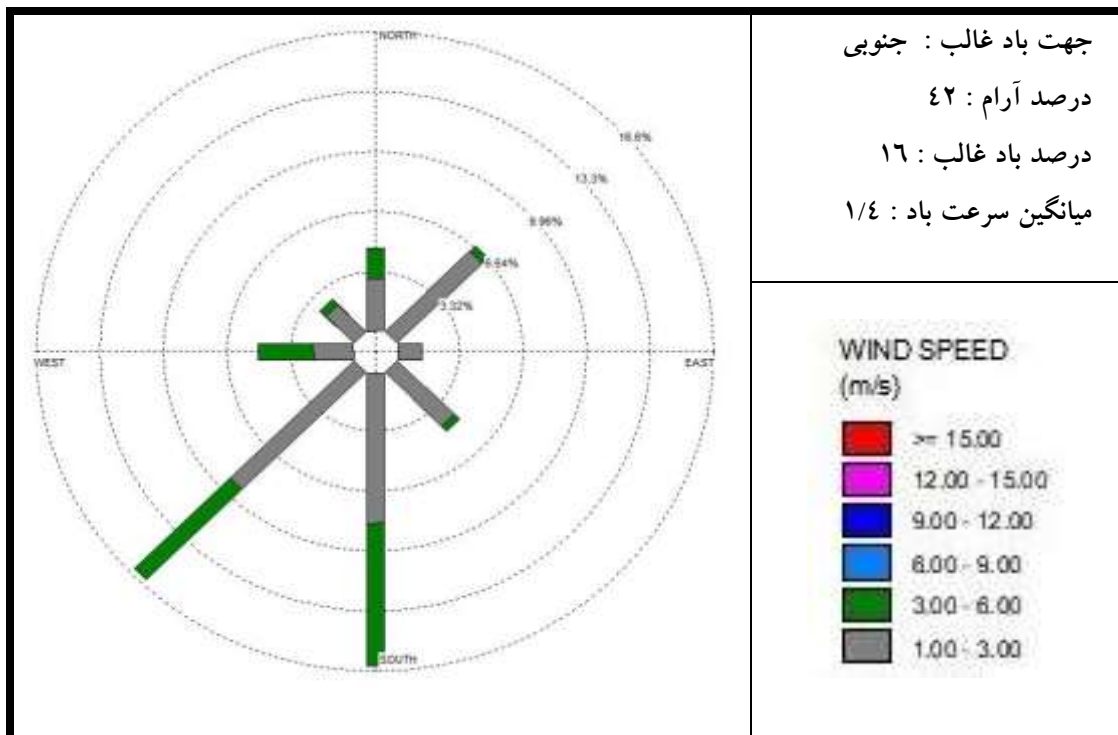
NORTH

16.6%

13.3%

9.96%

6.64%

3.32%

WEST

EAST

SOUTH

جهت باد غالب : جنوبی
درصد آرام : ۴۲
درصد باد غالب : ۱۶
میانگین سرعت باد : ۱/۴

WIND SPEED (m/s)

>= 15.00
12.00 - 15.00
9.00 - 12.00
6.00 - 9.00
3.00 - 6.00
1.00 - 3.00